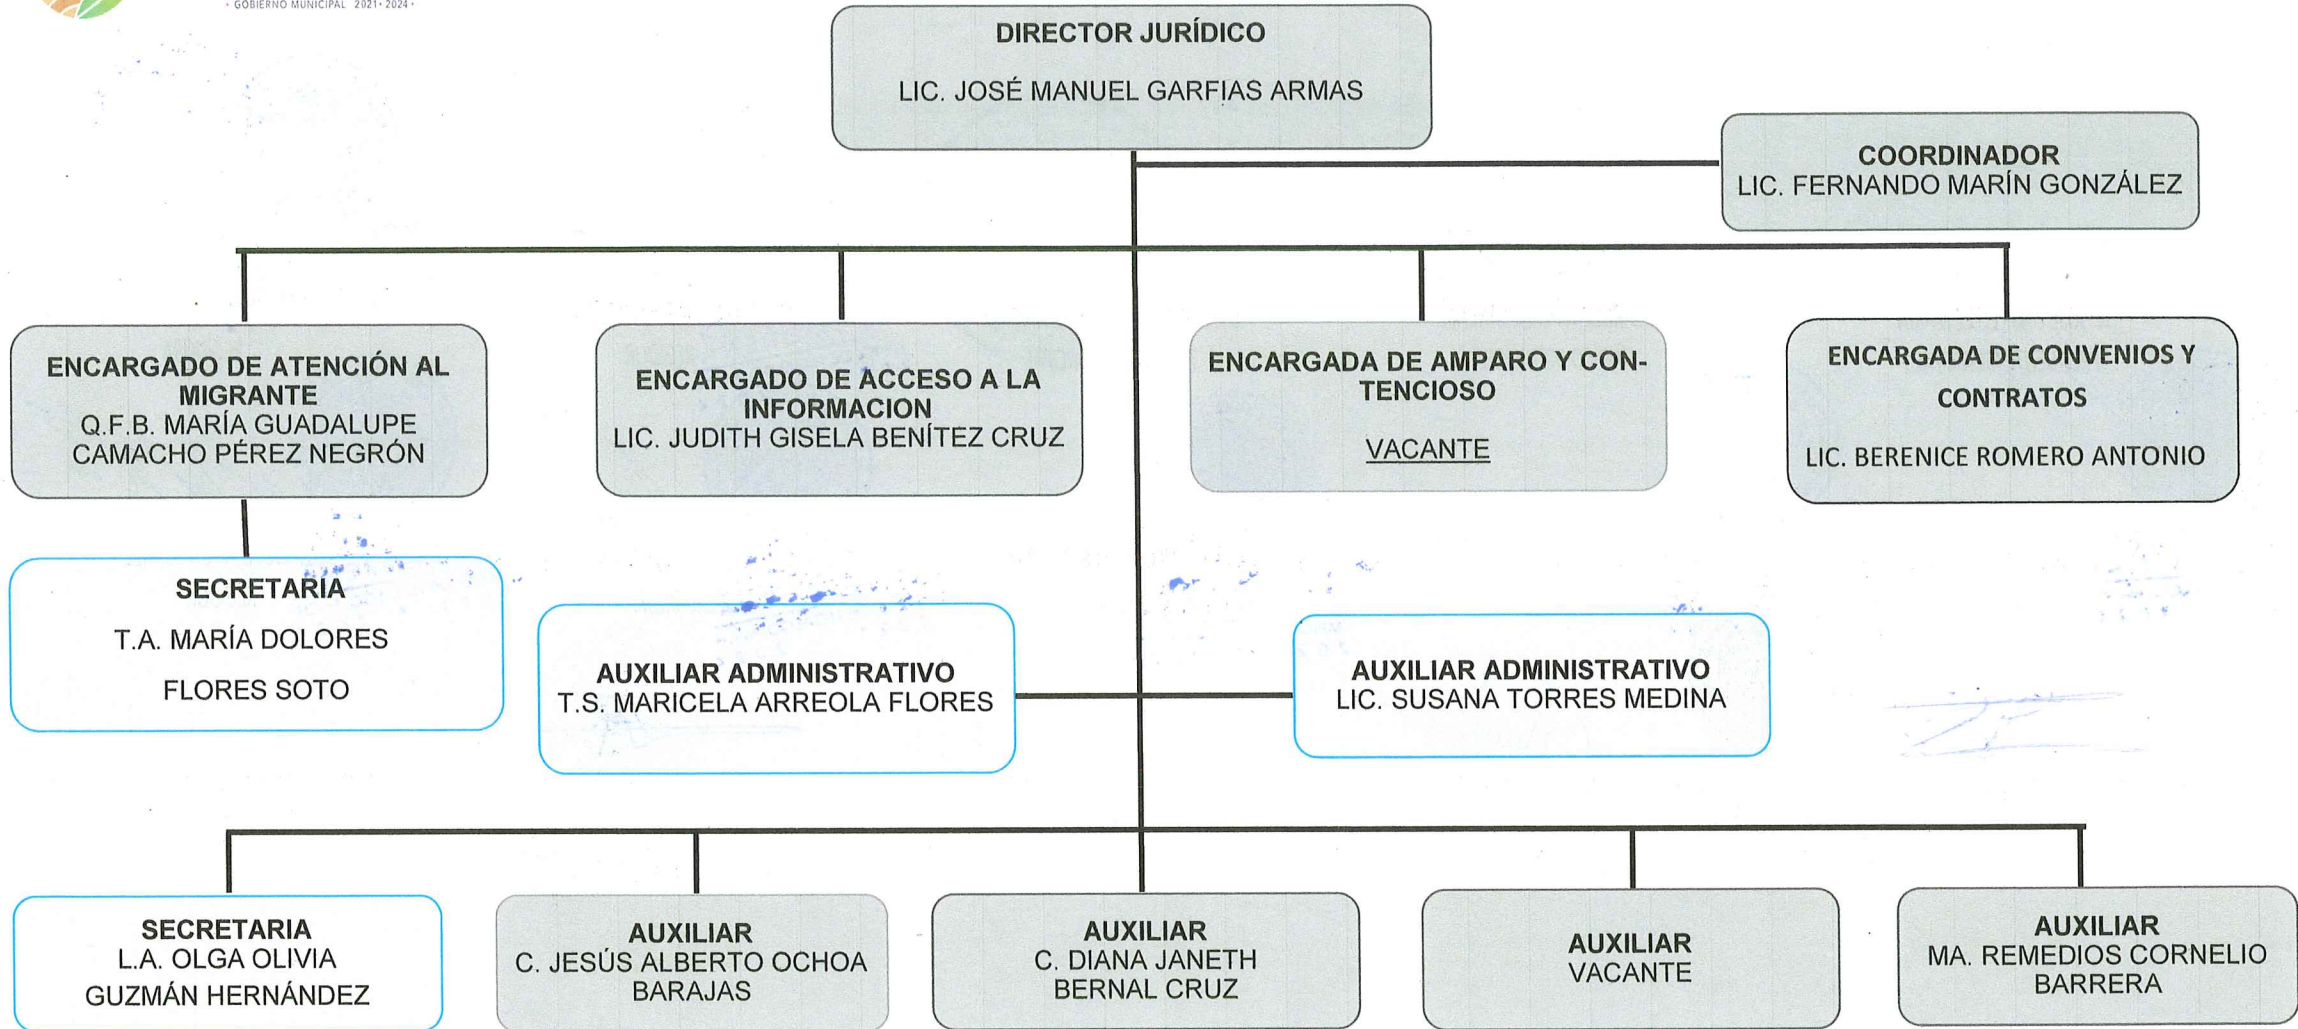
• GOBIERNO MUNICIPAL 2021 • 2024 •

DIRECTOR JURÍDICO
LIC. JOSÉ MANUEL GARFIAS ARMAS

COORDINADOR
LIC. FERNANDO MARÍN GONZÁLEZ

ENCARGADO DE ATENCIÓN AL MIGRANTE
Q.F.B. MARÍA GUADALUPE CAMACHO PÉREZ NEGRÓN

ENCARGADO DE ACCESO A LA INFORMACION
LIC. JUDITH GISELA BENÍTEZ CRUZ

ENCARGADA DE AMPARO Y CONTENCIOSO
VACANTE

ENCARGADA DE CONVENIOS Y CONTRATOS
LIC. BERENICE ROMERO ANTONIO

SECRETARIA
T.A. MARÍA DOLORES FLORES SOTO

AUXILIAR ADMINISTRATIVO
T.S. MARICELA ARREOLA FLORES

AUXILIAR ADMINISTRATIVO
LIC. SUSANA TORRES MEDINA

SECRETARIA
L.A. OLGA OLIVIA GUZMÁN HERNÁNDEZ

AUXILIAR
C. JESÚS ALBERTO OCHOA BARAJAS

AUXILIAR
C. DIANA JANETH BERNAL CRUZ

AUXILIAR
VACANTE

AUXILIAR
MA. REMEDIOS CORNELIO BARRERA